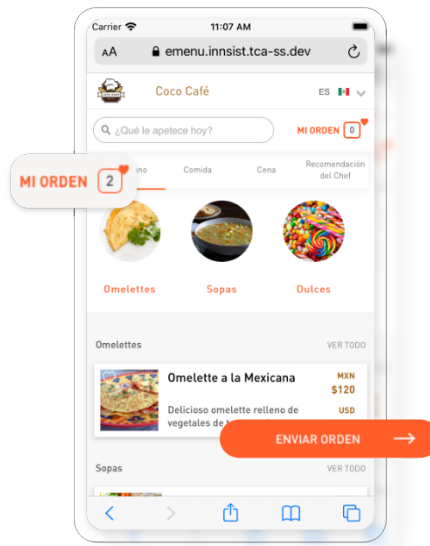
Carrier
11:07 AM
AA emenu.innsist.tca-ss.dev

Coco Café
ES

¿Qué le apetece hoy?
MI ORDEN 0

MI ORDEN 2
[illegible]no
Comida
Cena
Recomendación del Chef

Omelettes
Sopas
Dulces

Omelettes
VER TODO

Omelette a la Mexicana
MXN
$120
Delicioso omelette relleno de vegetales de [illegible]
USD

ENVIAR ORDEN

Sopas
VER TODO